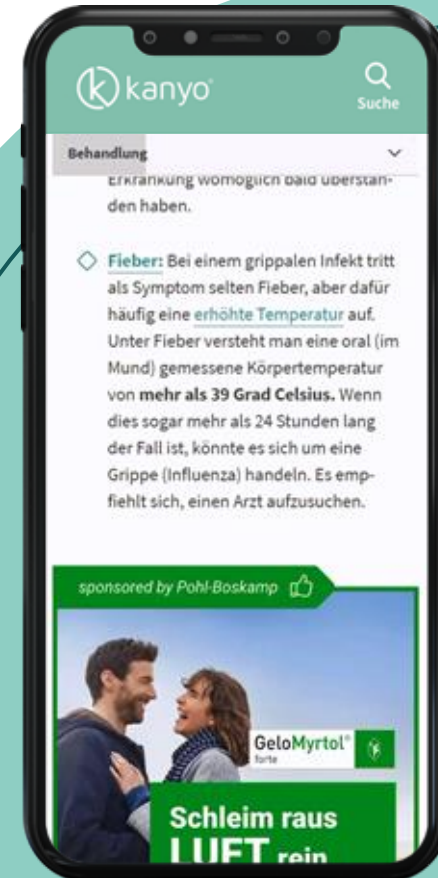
kanyo

Suche

Behandlung

Erkrankung womöglich bald überstanden haben.

Fieber: Bei einem grippalen Infekt tritt als Symptom selten Fieber, aber dafür häufig eine erhöhte Temperatur auf. Unter Fieber versteht man eine oral (im Mund) gemessene Körpertemperatur von **mehr als 39 Grad Celsius.** Wenn dies sogar mehr als 24 Stunden lang der Fall ist, könnte es sich um eine Grippe (Influenza) handeln. Es empfiehlt sich, einen Arzt aufzusuchen.

sponsored by Pohl-Boskamp

GeloMyrtol® forte

Schleim raus LUFT rein